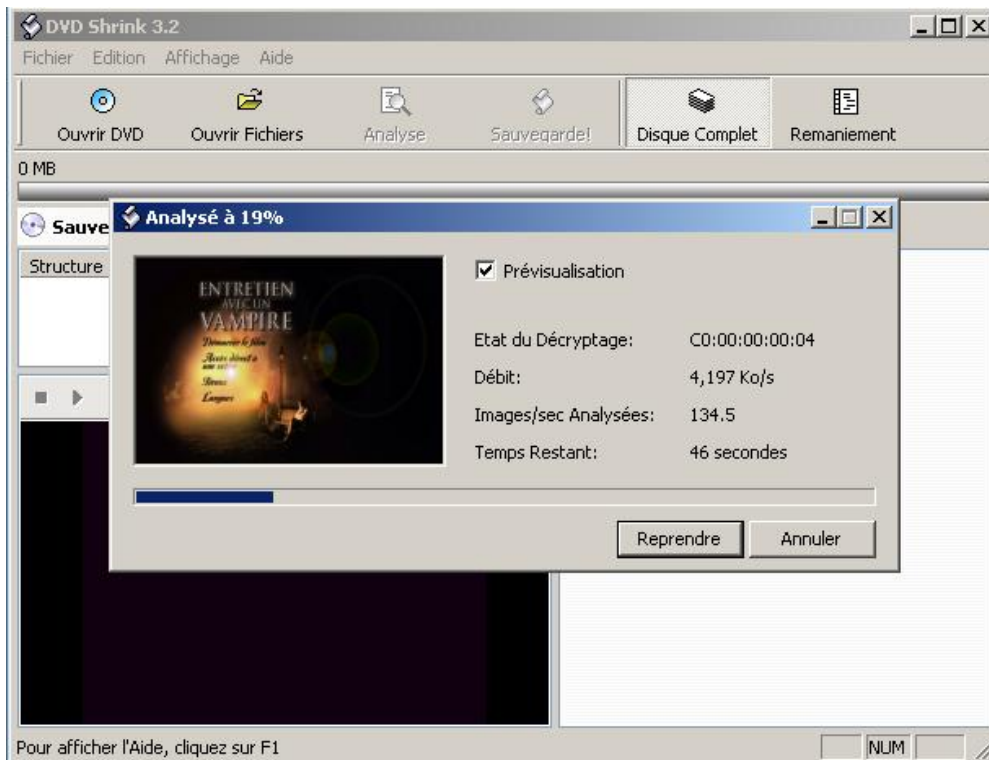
DVD Shrink 3.2

Fichier Edition Affichage Aide

Ouvrir DVD Ouvrir Fichiers Analyse Sauvegarde! Disque Complet Remaniement

0 MB

Sauve

Structure

Analysé à 19%

ENTRETIEN AVEC UN VAMPIRE

Démarrer le film

Accès direct à une scène

Bonus

Langues

Prévisualisation

Etat du Décryptage: C0:00:00:00:04

Débit: 4,197 Ko/s

Images/sec Analysées: 134.5

Temps Restant: 46 secondes

Reprendre Annuler

Pour afficher l'Aide, cliquez sur F1

NUM